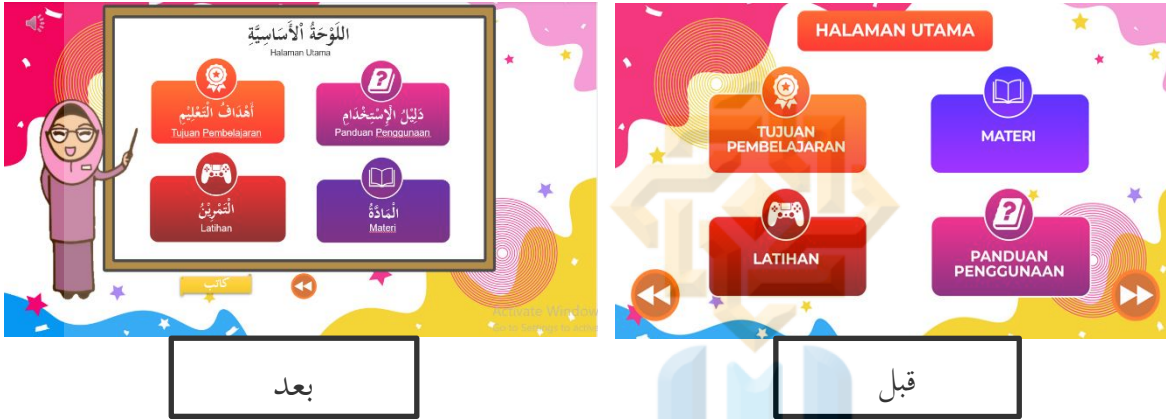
اللَّوْحَةُ الْأَسَاسِيَّةِ
Halaman Utama

أَهْدَافُ التَّعْلِيْمِ
Tujuan Pembelajaran

دَلِيْلُ الإِسْتِخْدَامِ
Panduan Penggunaan

التَّمْرِيْنُ
Latihan

الْمَادَّةُ
Materi

كاتب

Activate Windows
Go to Settings to activate

بعد

HALAMAN UTAMA

TUJUAN PEMBELAJARAN

MATERI

LATIHAN

PANDUAN PENGGUNAAN

قبل